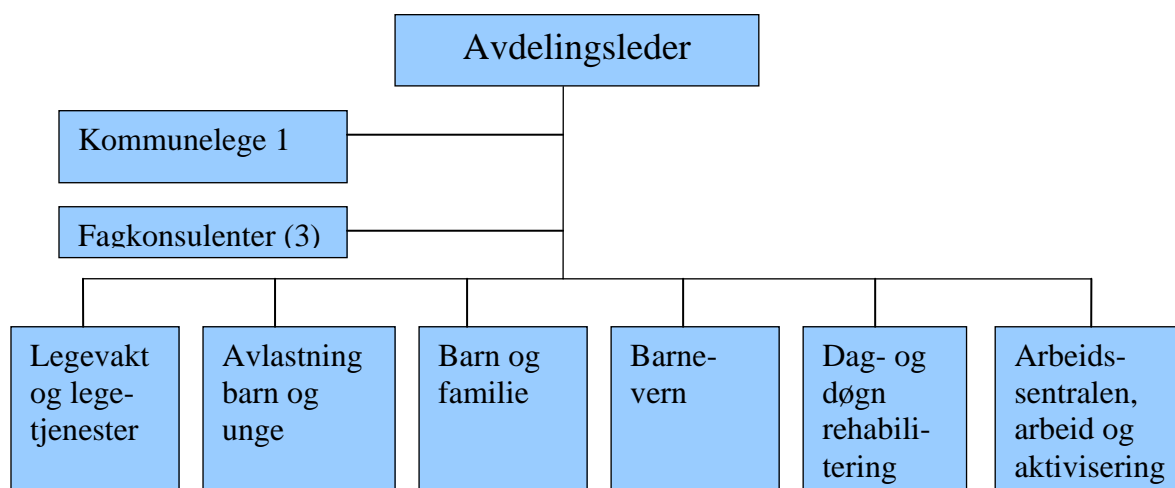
Avdelingsleder

Kommunelege 1

Fagkonsulenter (3)

Legevakt og legetjenester

Avlastning barn og unge

Barn og familie

Barnevern

Dag- og døgn rehabilitering

Arbeidssentralen, arbeid og aktivisering